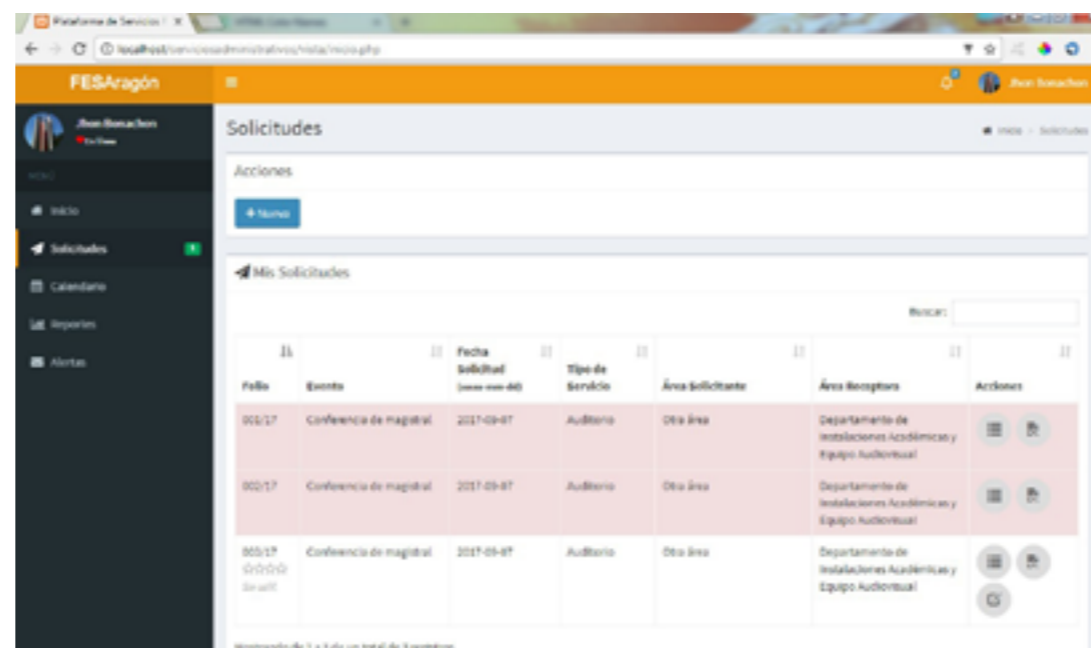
Plataforma de Servicios | ×

localhost/serviciosadministrativos/vista/inicio.php

FESAragón

Jhon Bonachon

Jhon Bonachon
En línea

MENU

Inicio

Solicitudes

Calendario

Reportes

Alertas

Solicitudes

Inicio > Solicitudes

Acciones

+ Nuevo

Mis Solicitudes

Buscar:

| Folio | Evento | Fecha Solicitud (aaaa-mm-dd) | Tipo de Servicio | Área Solicitante | Área Receptora | Acciones |
|---|---|---|---|---|---|---|
| 001/17 | Conferencia de magistral | 2017-03-07 | Auditorio | Otra área | Departamento de Instalaciones Académicas y Equipo Audiovisual | |
| 002/17 | Conferencia de magistral | 2017-03-07 | Auditorio | Otra área | Departamento de Instalaciones Académicas y Equipo Audiovisual | |
| 003/17 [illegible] | Conferencia de magistral | 2017-03-07 | Auditorio | Otra área | Departamento de Instalaciones Académicas y Equipo Audiovisual | |

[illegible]